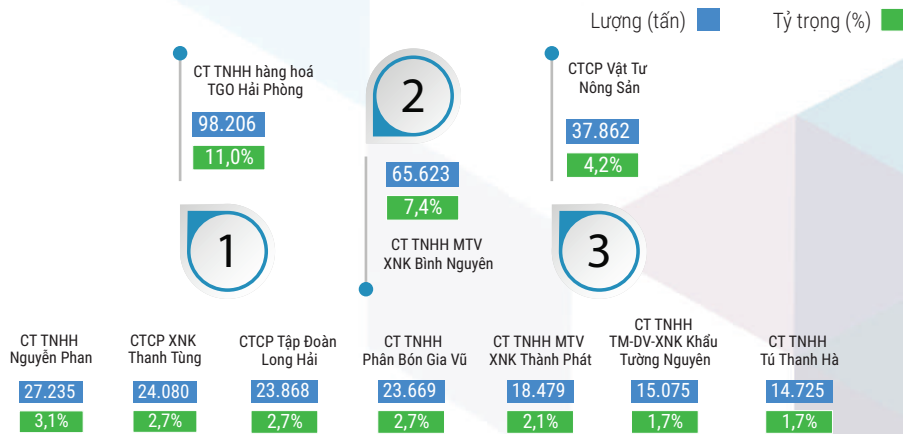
Lượng (tấn) Tỷ trọng (%)

CT TNHH hàng hoá TGO Hải Phòng
98.206
11,0%

2

65.623
7,4%
CT TNHH MTV XNK Bình Nguyên

CTCP Vật Tư Nông Sản
37.862
4,2%

1

3

CT TNHH Nguyễn Phan
27.235
3,1%

CTCP XNK Thanh Tùng
24.080
2,7%

CTCP Tập Đoàn Long Hải
23.868
2,7%

CT TNHH Phân Bón Gia Vũ
23.669
2,7%

CT TNHH MTV XNK Thành Phát
18.479
2,1%

CT TNHH TM-DV-XNK Khẩu Tường Nguyên
15.075
1,7%

CT TNHH Tú Thanh Hà
14.725
1,7%